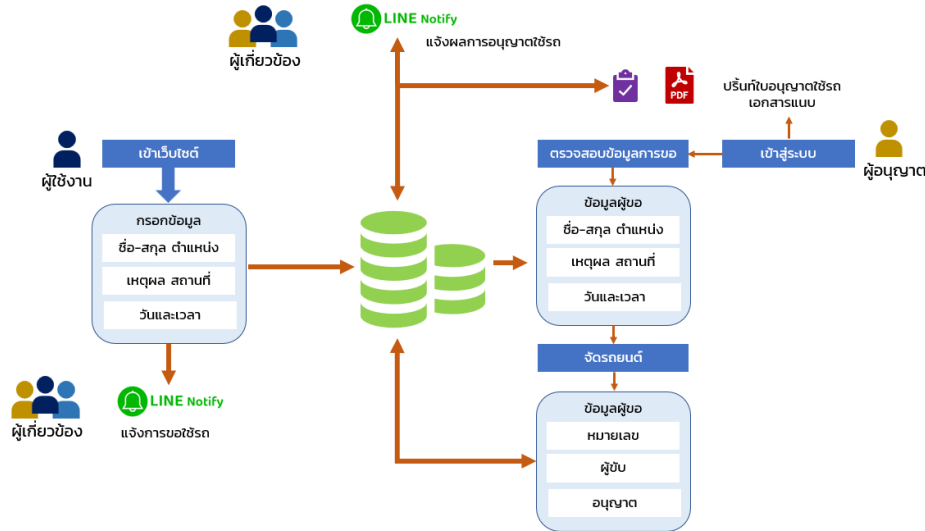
ผู้เกี่ยวข้อง

LINE Notify
แจ้งผลการอนุญาตใช้รถ

PDF

ปริ้นท์ใบอนุญาตใช้รถ
เอกสารแนบ

ผู้ใช้งาน

เข้าเว็บไซต์

กรอกข้อมูล

ชื่อ-สกุล ตำแหน่ง

เหตุผล สถานที่

วันและเวลา

ตรวจสอบข้อมูลการขอ

เข้าสู่ระบบ

ผู้อนุญาต

ข้อมูลผู้ขอ

ชื่อ-สกุล ตำแหน่ง

เหตุผล สถานที่

วันและเวลา

จัดรถยนต์

ข้อมูลผู้ขอ

หมายเลข

ผู้ขับ

อนุญาต

ผู้เกี่ยวข้อง

LINE Notify
แจ้งการขอใช้รถ